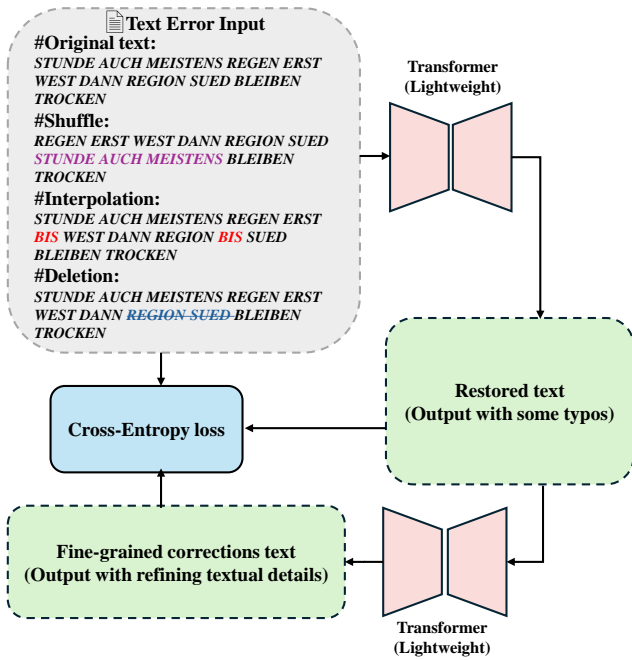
Text Error Input
#Original text:
STUNDE AUCH MEISTENS REGEN ERST WEST DANN REGION SUED BLEIBEN TROCKEN
#Shuffle:
REGEN ERST WEST DANN REGION SUED STUNDE AUCH MEISTENS BLEIBEN TROCKEN
#Interpolation:
STUNDE AUCH MEISTENS REGEN ERST BIS WEST DANN REGION BIS SUED BLEIBEN TROCKEN
#Deletion:
STUNDE AUCH MEISTENS REGEN ERST WEST DANN REGION SUED BLEIBEN TROCKEN

Transformer (Lightweight)

Restored text (Output with some typos)

Cross-Entropy loss

Fine-grained corrections text (Output with refining textual details)

Transformer (Lightweight)